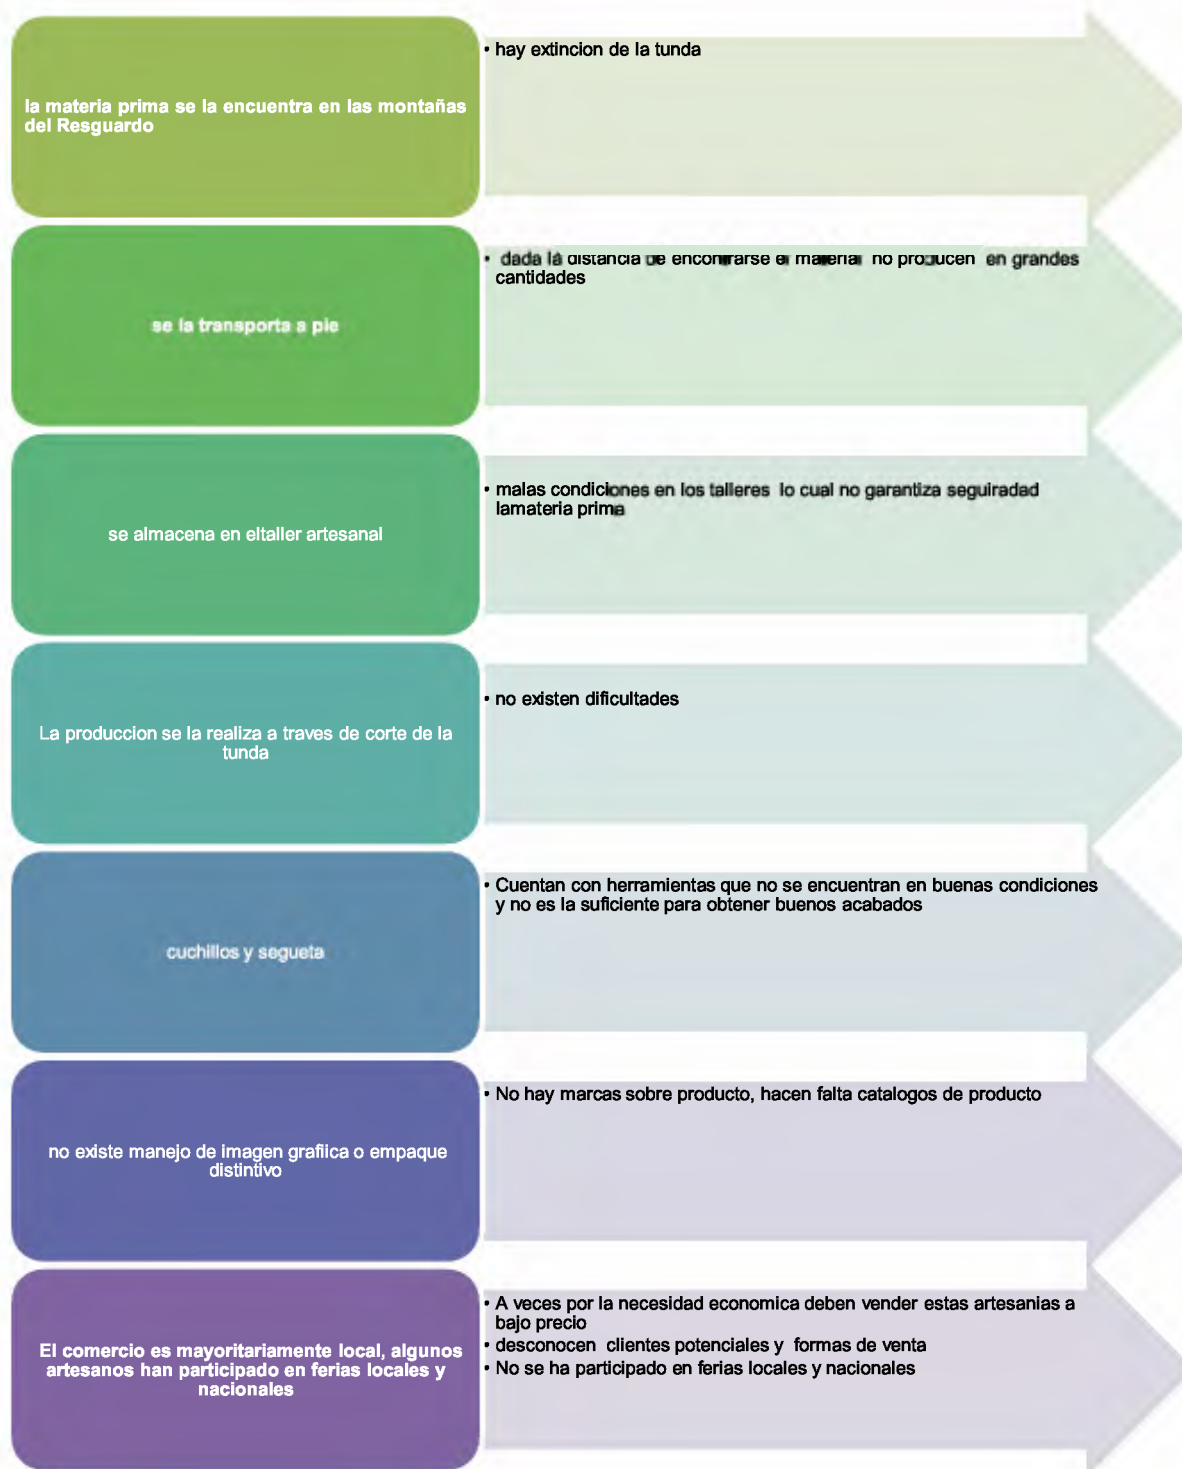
la materia prima se la encuentra en las montañas del Resguardo

• hay extincion de la tunda

se la transporta a pie

• dada la distancia de encontrarse el material no producen en grandes cantidades

se almacena en eltaller artesanal

• malas condiciones en los talleres lo cual no garantiza seguiradad lamateria prima

La produccion se la realiza a traves de corte de la tunda

• no existen dificultades

cuchillos y segueta

• Cuentan con herramientas que no se encuentran en buenas condiciones y no es la suficiente para obtener buenos acabados

no existe manejo de imagen grafiica o empaque distintivo

• No hay marcas sobre producto, hacen falta catalogos de producto

El comercio es mayoritariamente local, algunos artesanos han participado en ferias locales y nacionales

• A veces por la necesidad economica deben vender estas artesanias a bajo precio
• desconocen clientes potenciales y formas de venta
• No se ha participado en ferias locales y nacionales